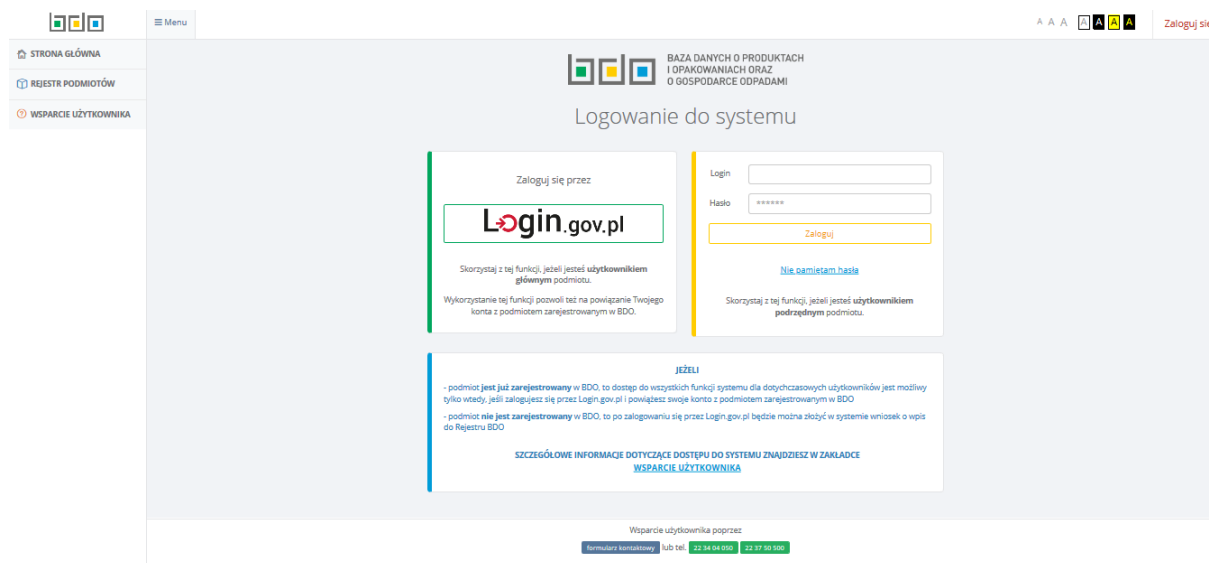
bdo

≡ Menu

A A A A A A A

Zaloguj się

STRONA GŁÓWNA

REJESTR PODMIOTÓW

WSPARCIE UŻYTKOWNIKA

bdo BAZA DANYCH O PRODUKTACH I OPAKOWANIACH ORAZ O GOSPODARCE ODPADAMI

Logowanie do systemu

Zaloguj się przez

Login.gov.pl

Skorzystaj z tej funkcji, jeżeli jesteś **użytkownikiem głównym** podmiotu.

Wykorzystanie tej funkcji pozwoli też na powiązanie Twojego konta z podmiotem zarejestrowanym w BDO.

Login

Hasło ••••••

Zaloguj

Nie pamiętam hasła

Skorzystaj z tej funkcji, jeżeli jesteś **użytkownikiem podrzędnym** podmiotu.

JEŻELI

- podmiot **jest już zarejestrowany** w BDO, to dostęp do wszystkich funkcji systemu dla dotychczasowych użytkowników jest możliwy tylko wtedy, jeśli zalogujesz się przez Login.gov.pl i powiążesz swoje konto z podmiotem zarejestrowanym w BDO

- podmiot **nie jest zarejestrowany** w BDO, to po zalogowaniu się przez Login.gov.pl będzie można złożyć w systemie wniosek o wpis do Rejestru BDO

SZCZEGÓŁOWE INFORMACJE DOTYCZĄCE DOSTĘPU DO SYSTEMU ZNAJDZIESZ W ZAKŁADCE
WSPARCIE UŻYTKOWNIKA

Wsparcie użytkownika poprzez

formularz kontaktowy lub tel. 22 34 04 050 22 37 50 500